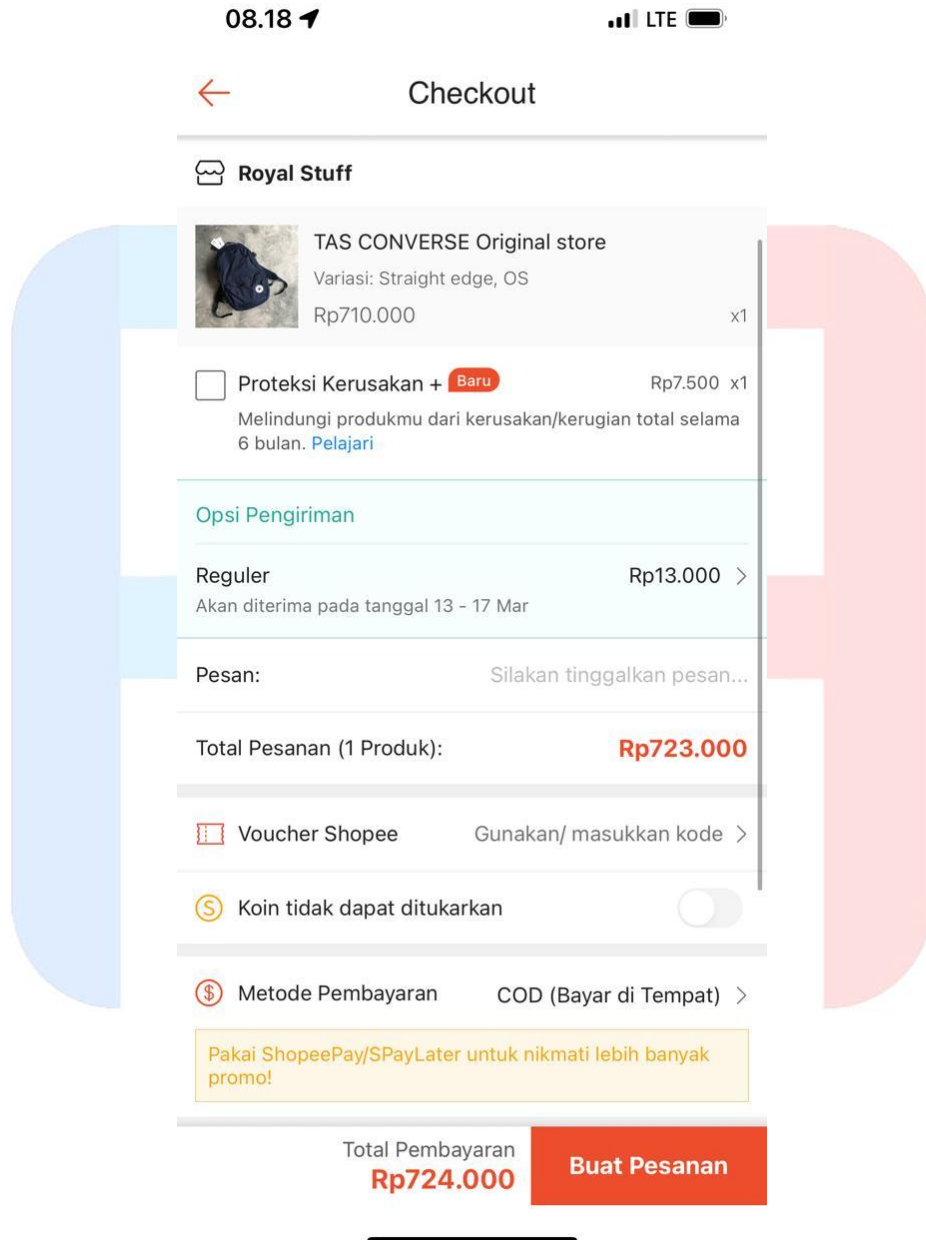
08.18

LTE

Checkout

Royal Stuff

TAS CONVERSE Original store
Variasi: Straight edge, OS
Rp710.000 x1

Proteksi Kerusakan + Baru Rp7.500 x1
Melindungi produkmu dari kerusakan/kerugian total selama 6 bulan. Pelajari

Opsi Pengiriman

Reguler Rp13.000 >
Akan diterima pada tanggal 13 - 17 Mar

Pesan: Silakan tinggalkan pesan...

Total Pesanan (1 Produk): Rp723.000

Voucher Shopee Gunakan/ masukkan kode >

Koin tidak dapat ditukarkan

Metode Pembayaran COD (Bayar di Tempat) >

Pakai ShopeePay/SPayLater untuk nikmati lebih banyak promo!

Total Pembayaran
Rp724.000

Buat Pesanan